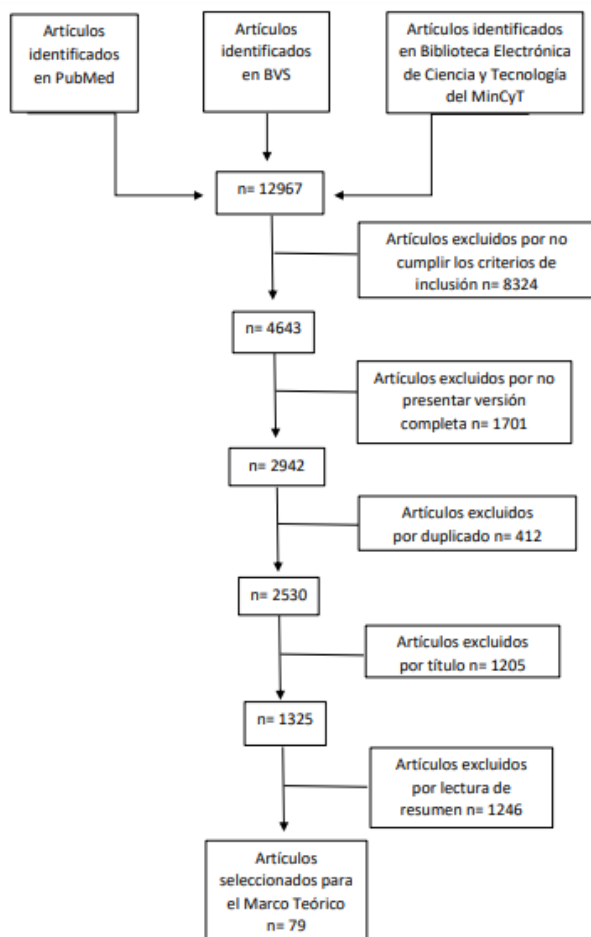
Artículos identificados en PubMed

Artículos identificados en BVS

Artículos identificados en Biblioteca Electrónica de Ciencia y Tecnología del MinCyT

n= 12967

Artículos excluidos por no cumplir los criterios de inclusión n= 8324

n= 4643

Artículos excluidos por no presentar versión completa n= 1701

n= 2942

Artículos excluidos por duplicado n= 412

n= 2530

Artículos excluidos por título n= 1205

n= 1325

Artículos excluidos por lectura de resumen n= 1246

Artículos seleccionados para el Marco Teórico n= 79